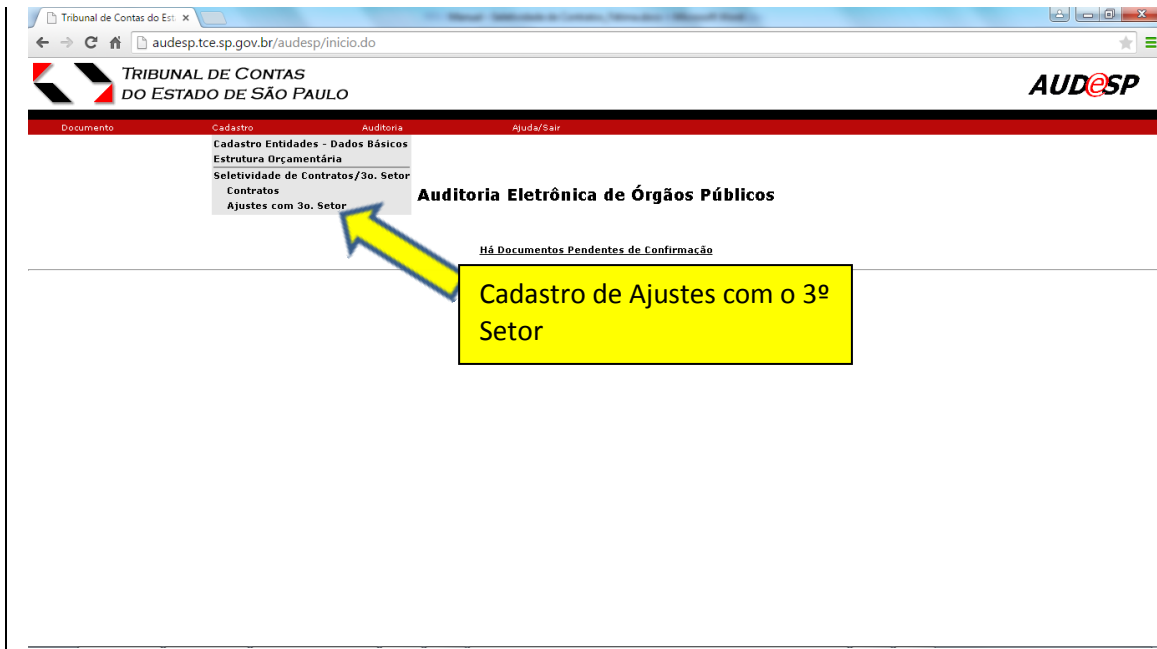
Tribunal de Contas do Est ×

audesp.tce.sp.gov.br/audesp/inicio.do

TRIBUNAL DE CONTAS DO ESTADO DE SÃO PAULO

AUDESP

Documento Cadastro Auditoria Ajuda/Sair

Cadastro Entidades - Dados Básicos
Estrutura Orçamentária
Seletividade de Contratos/3o. Setor
Contratos
Ajustes com 3o. Setor

Auditoria Eletrônica de Órgãos Públicos

Há Documentos Pendentes de Confirmação

Cadastro de Ajustes com o 3º Setor